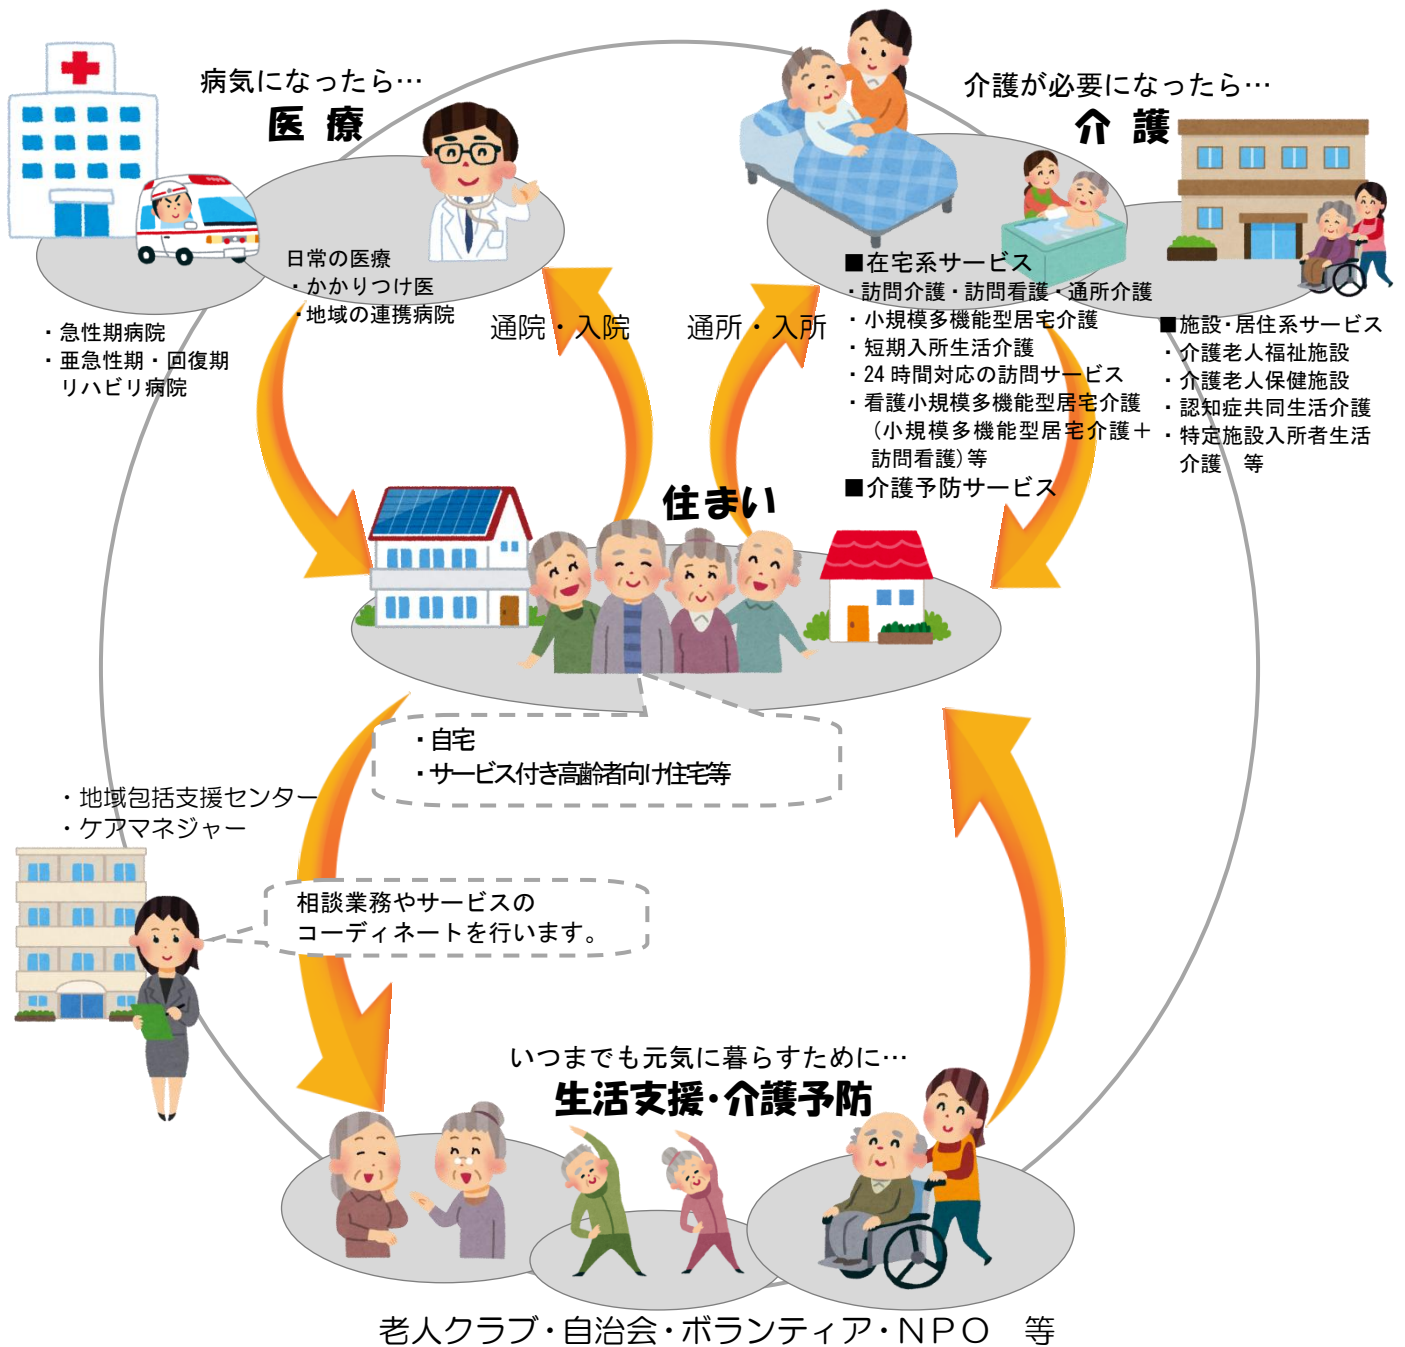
病気になったら…
医　療

日常の医療
・かかりつけ医
・地域の連携病院

・急性期病院
・亜急性期・回復期
リハビリ病院

通院・入院

通所・入所

介護が必要になったら…
介　護

■在宅系サービス
・訪問介護・訪問看護・通所介護
・小規模多機能型居宅介護
・短期入所生活介護
・24 時間対応の訪問サービス
・看護小規模多機能型居宅介護
（小規模多機能型居宅介護＋訪問看護）等
■介護予防サービス

■施設・居住系サービス
・介護老人福祉施設
・介護老人保健施設
・認知症共同生活介護
・特定施設入所者生活介護　等

住まい

・自宅
・サービス付き高齢者向け住宅等

・地域包括支援センター
・ケアマネジャー

相談業務やサービスの
コーディネートを行います。

いつまでも元気に暮らすために…
生活支援・介護予防

老人クラブ・自治会・ボランティア・NPO　等